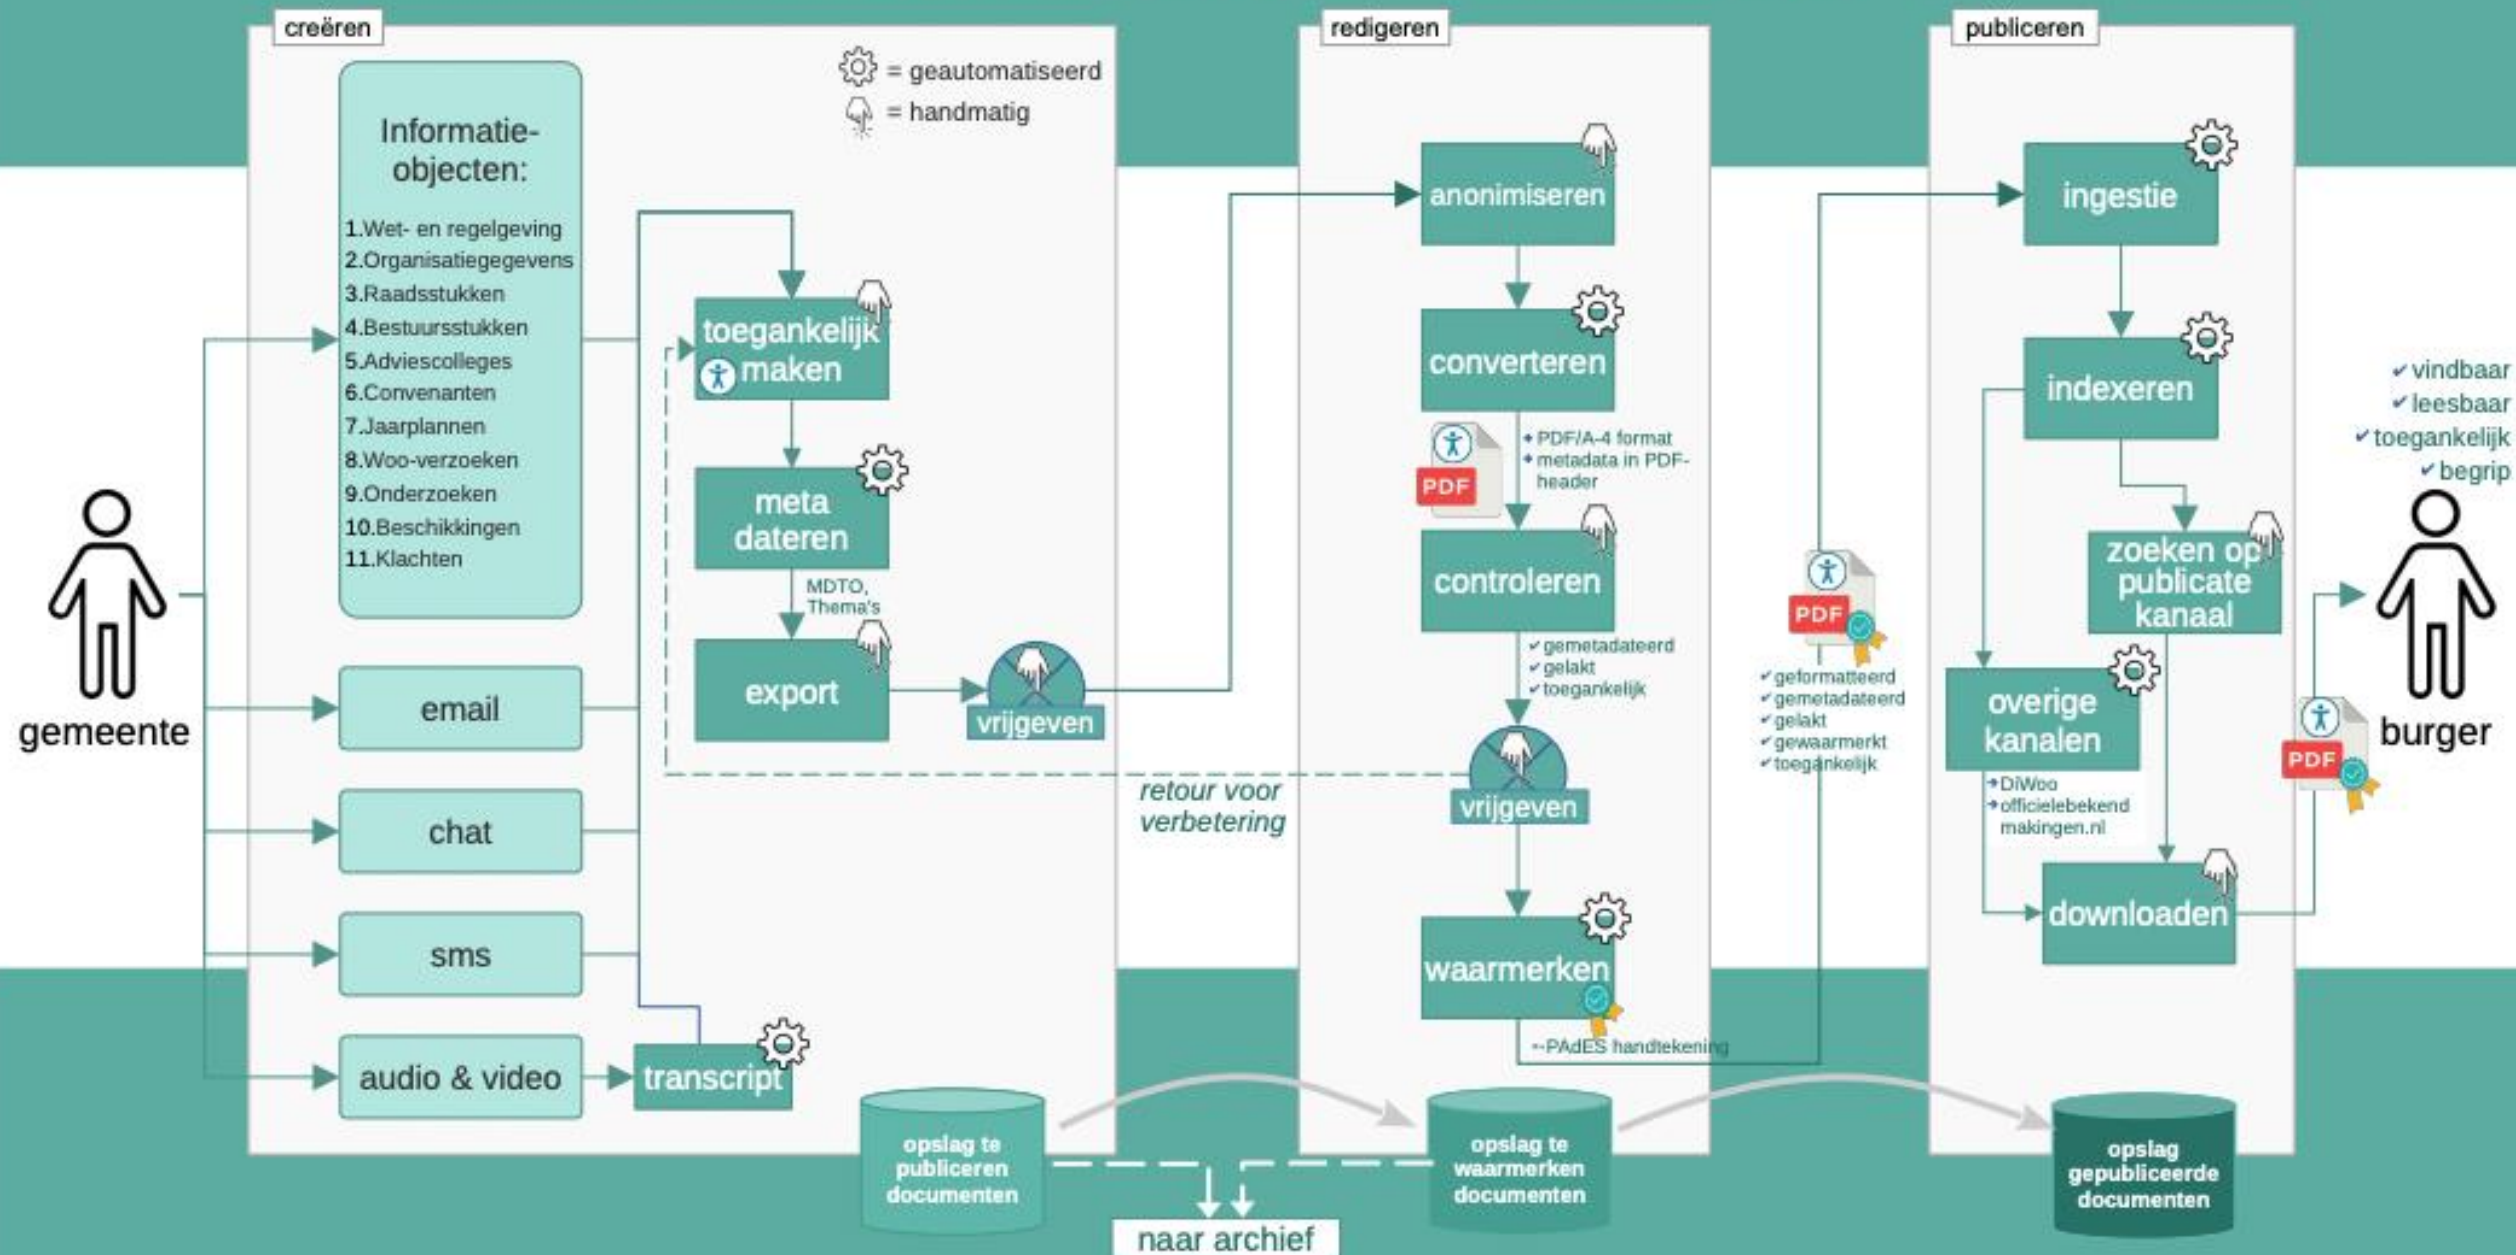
creëren

= geautomatiseerd
= handmatig

Informatie-objecten:
1.Wet- en regelgeving
2.Organisatiegegevens
3.Raadsstukken
4.Bestuursstukken
5.Adviescolleges
6.Convenanten
7.Jaarplannen
8.Woo-verzoeken
9.Onderzoeken
10.Beschikkingen
11.Klachten

email
chat
sms
audio & video
transcript

gemeente

toegankelijk maken
meta dateren
MDTO, Thema's
export
vrijgeven

retour voor verbetering

opslag te publiceren documenten

naar archief

redigeren

anonimiseren
converteren
PDF
• PDF/A-4 format
• metadata in PDF-header
controleren
✓ gemetadateerd
✓ gelakt
✓ toegankelijk
vrijgeven
waarmerken
--PAdES handtekening

opslag te waarmerken documenten

PDF
✓ geformatteerd
✓ gemetadateerd
✓ gelakt
✓ gewaarmerkt
✓ toegankelijk

publiceren

ingestie
indexeren
zoeken op publicate kanaal
overige kanalen
→DiWoo
→officielebekendmakingen.nl
downloaden

opslag gepubliceerde documenten

PDF

✓ vindbaar
✓ leesbaar
✓ toegankelijk
✓ begrip

burger